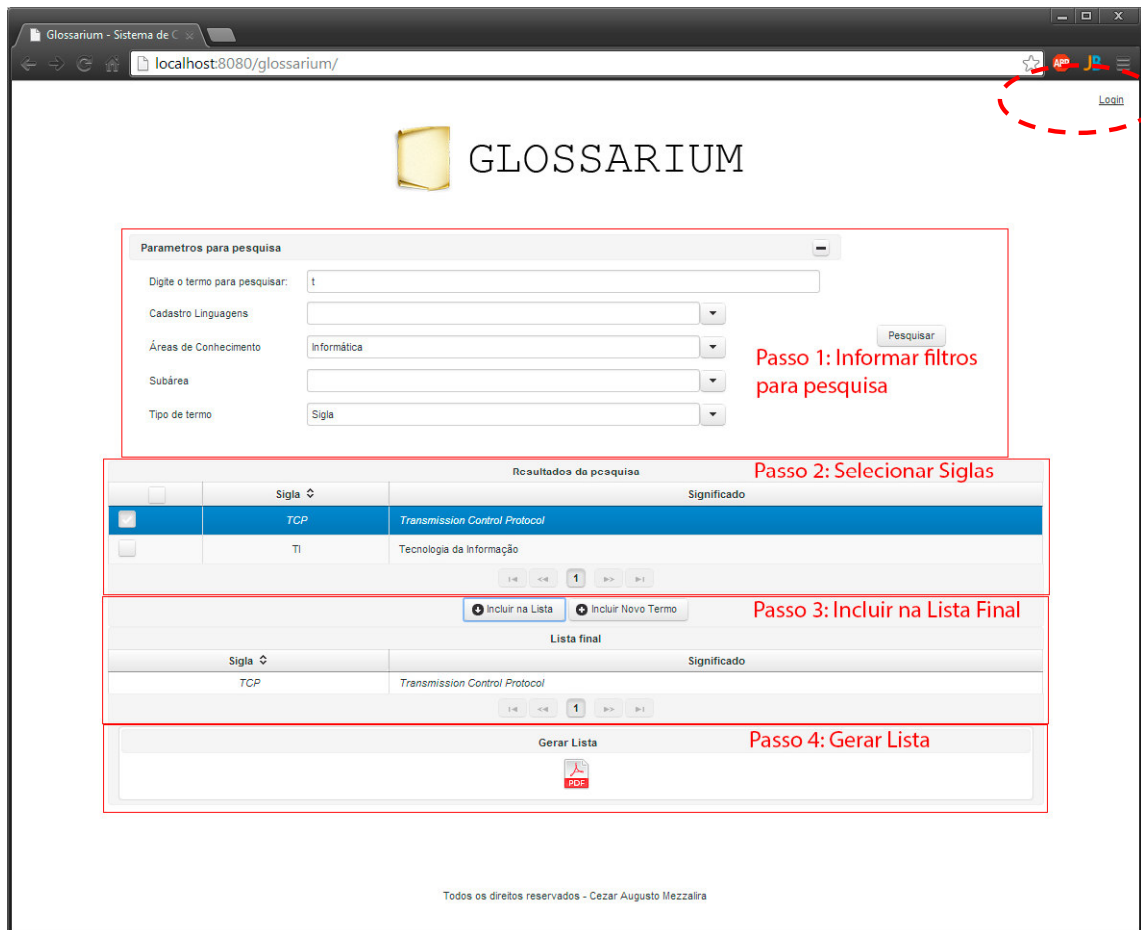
Glossarium - Sistema de C

localhost:8080/glossarium/

Login

GLOSSARIUM

Parametros para pesquisa

Digite o termo para pesquisar: t

Cadastro Linguagens

Áreas de Conhecimento Informática

Subárea

Tipo de termo Sigla

Pesquisar

Passo 1: Informar filtros para pesquisa

Resultados da pesquisa

Passo 2: Selecionar Siglas

| | Sigla | Significado |
|---|---|---|
| ✓ | TCP | Transmission Control Protocol |
| | TI | Tecnologia da Informação |

1

Incluir na Lista Incluir Novo Termo

Passo 3: Incluir na Lista Final

Lista final

| Sigla | Significado |
|---|---|
| TCP | Transmission Control Protocol |

1

Gerar Lista

Passo 4: Gerar Lista

PDF

Todos os direitos reservados - Cezar Augusto Mezzalira